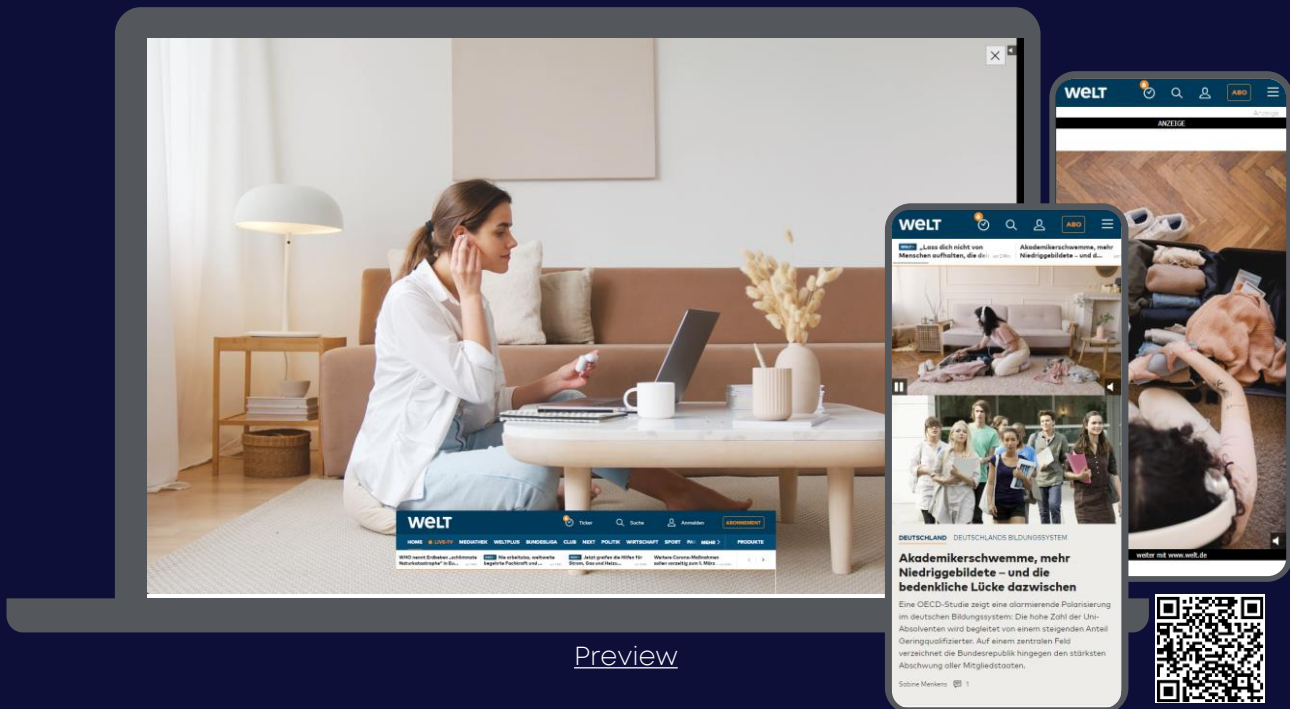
WELT
Ticker
Suche
Anmelden
ABONNEMENT
HOME LIVE-TV MEDIATHEK WELTPLUS BUNDESLIGA CLUB NEXT POLITIK WIRTSCHAFT SPORT MEHR PRODUKTE
WHO nennt Erdbeben „schlimmste Naturkatastrophe“ in Eu...
Nie arbeitslos, weltweite begehrte Fachkraft und ...
Jetzt greifen die Hilfen für Strom, Gas und Heizu...
Weitere Corona-Maßnahmen sollen vorzeitig zum 1. März ...

WELT
ABO
ANZEIGE
weiter mit www.welt.de

WELT
ABO
„Lass dich nicht von Menschen aufhalten, die d...
Akademikerschwemme, mehr Niedriggebildete – und d...
DEUTSCHLAND DEUTSCHLANDS BILDUNGSSYSTEM
Akademikerschwemme, mehr Niedriggebildete – und die bedenkliche Lücke dazwischen
Eine OECD-Studie zeigt eine alarmierende Polarisierung im deutschen Bildungssystem: Die hohe Zahl der Uni-Absolventen wird begleitet von einem steigenden Anteil Geringqualifizierter. Auf einem zentralen Feld verzeichnet die Bundesrepublik hingegen den stärksten Abschwung aller Mitgliedstaaten.
Sabine Menkens 1

Preview